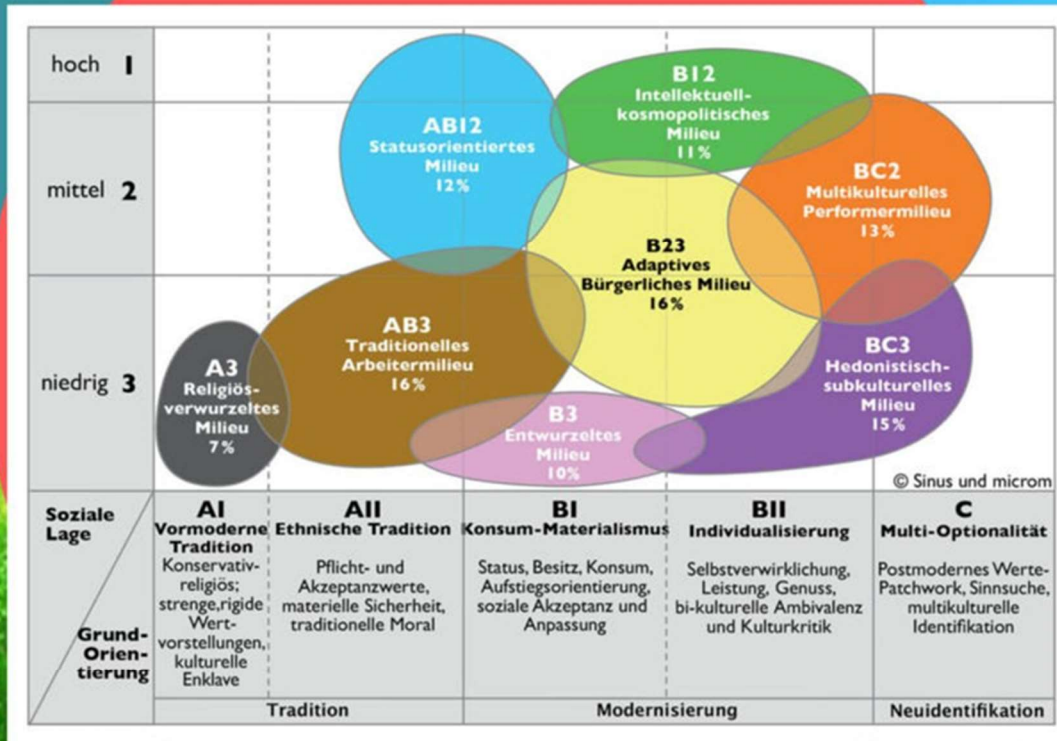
hoch 1
mittel 2
niedrig 3

AB12
Statusorientiertes Milieu
12%

B12
Intellektuell-kosmopolitisches Milieu
11%

BC2
Multikulturelles Performermilieu
13%

B23
Adaptives Bürgerliches Milieu
16%

AB3
Traditionelles Arbeitermilieu
16%

A3
Religiös-verwurzeltes Milieu
7%

B3
Entwurzeltes Milieu
10%

BC3
Hedonistisch-subkulturelles Milieu
15%

© Sinus und microm

Soziale Lage

Grund-Orientierung

AI
Vormoderne Tradition
Konservativ-religiös; strenge,rigide Wertvorstellungen, kulturelle Enklave

AII
Ethnische Tradition
Pflicht- und Akzeptanzwerte, materielle Sicherheit, traditionelle Moral

BI
Konsum-Materialismus
Status, Besitz, Konsum, Aufstiegsorientierung, soziale Akzeptanz und Anpassung

BII
Individualisierung
Selbstverwirklichung, Leistung, Genuss, bi-kulturelle Ambivalenz und Kulturkritik

C
Multi-Optionalität
Postmodernes Werte-Patchwork, Sinnsuche, multikulturelle Identifikation

Tradition
Modernisierung
Neuidentifikation